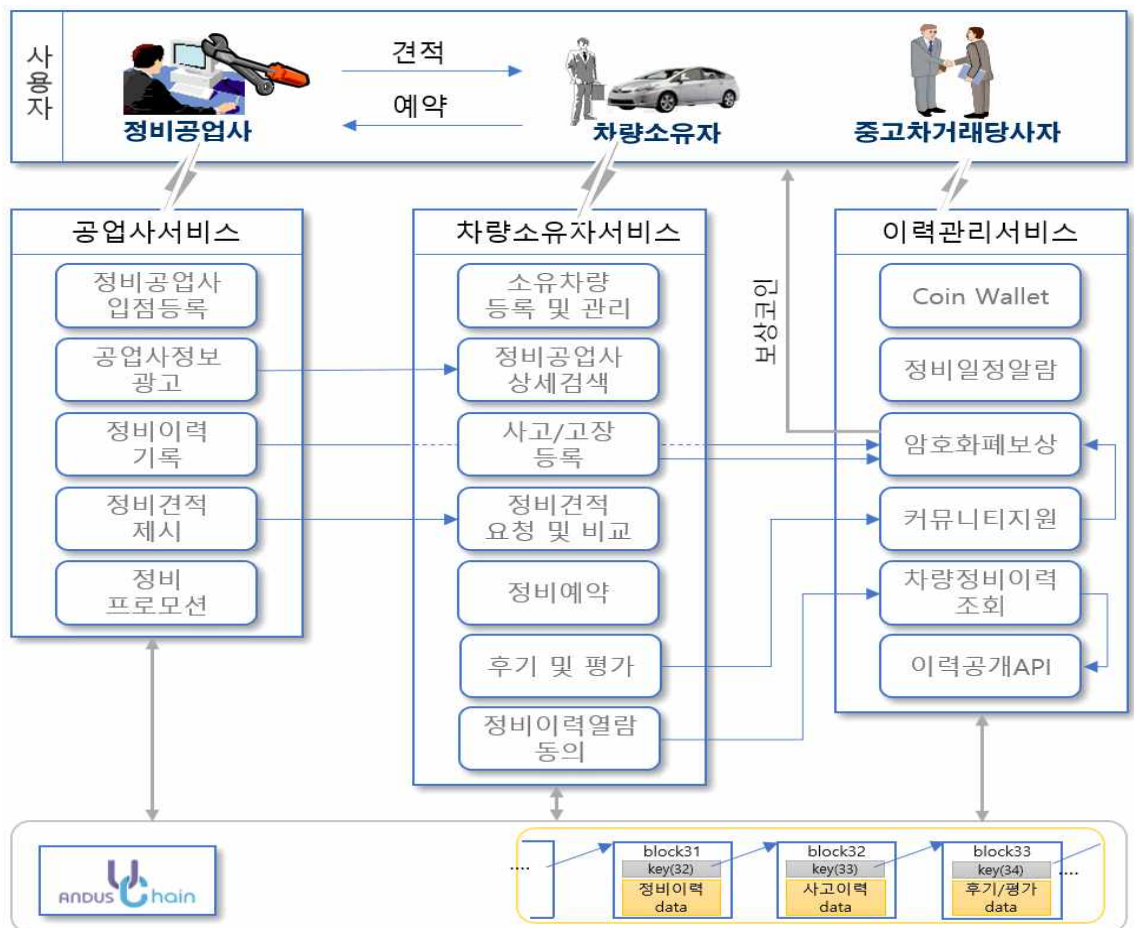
사용자

정비공업사

견적

예약

차량소유자

중고차거래당사자

공업사서비스

정비공업사 입점등록

공업사정보 광고

정비이력 기록

정비견적 제시

정비 프로모션

차량소유자서비스

소유차량 등록 및 관리

정비공업사 상세검색

사고/고장 등록

정비견적 요청 및 비교

정비예약

후기 및 평가

정비이력열람 동의

보상코인

이력관리서비스

Coin Wallet

정비일정알람

암호화폐보상

커뮤니티지원

차량정비이력 조회

이력공개API

ANDUS Chain

...

block31
key(32)
정비이력 data

block32
key(33)
사고이력 data

block33
key(34)
후기/평가 data

...